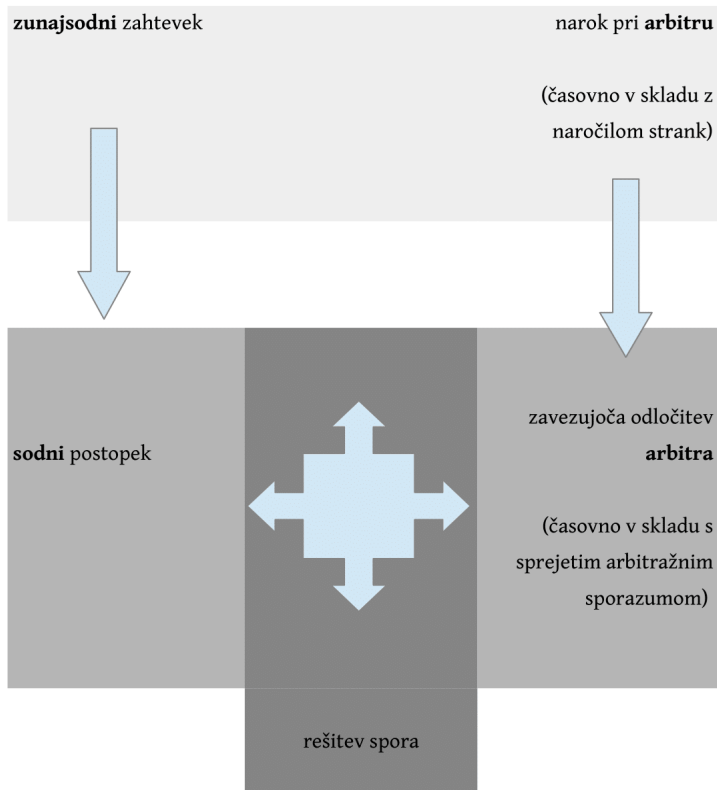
**zunajsodni** zahtevek

narok pri **arbitru**

(časovno v skladu z naročilom strank)

**sodni** postopek

zavezujoča odločitev **arbitra**

(časovno v skladu s sprejetim arbitražnim sporazumom)

rešitev spora